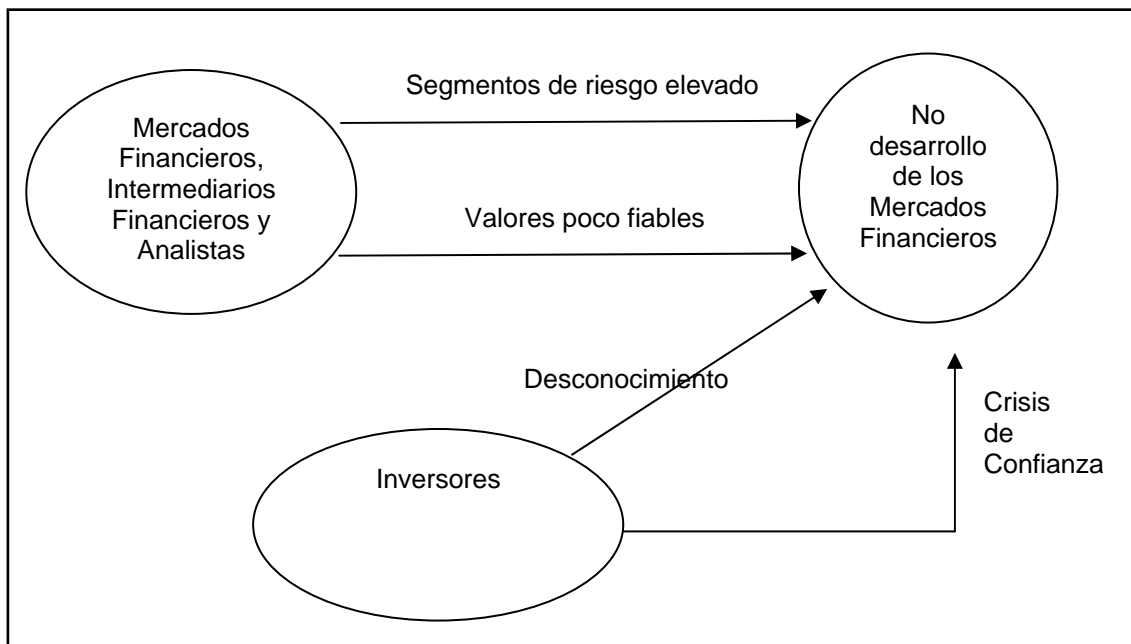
Mercados Financieros, Intermediarios Financieros y Analistas

Segmentos de riesgo elevado

Valores poco fiables

No desarrollo de los Mercados Financieros

Desconocimiento

Inversores

Crisis de Confianza